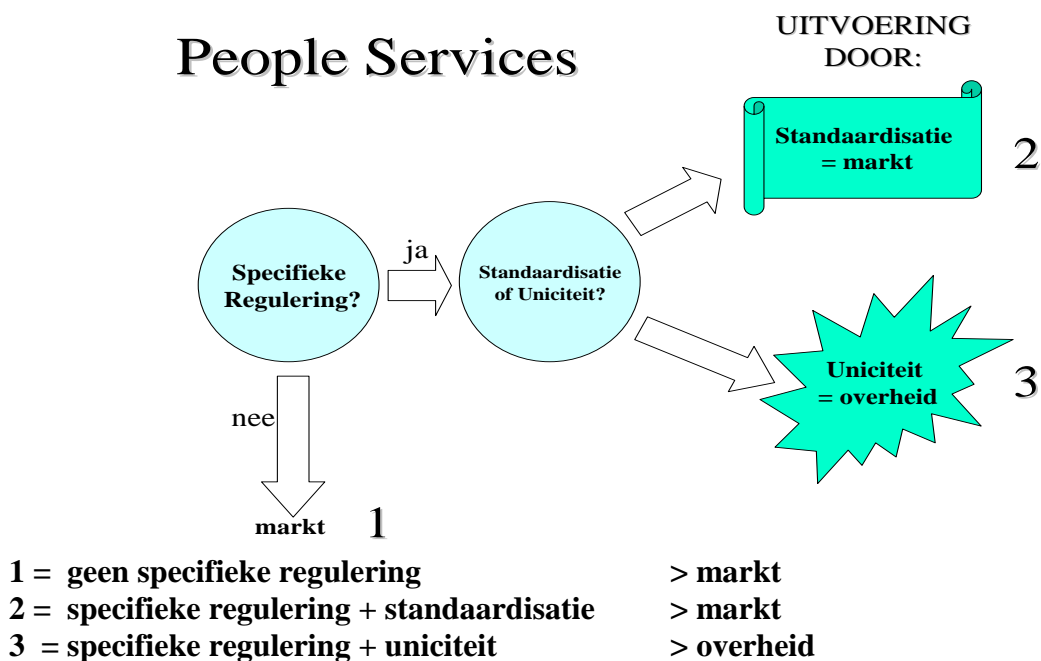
People Services

UITVOERING DOOR:

Standaardisatie = markt

2

Specifieke Regulering?

ja

Standaardisatie of Uniciteit?

Uniciteit = overheid

3

nee

markt

1

1 = geen specifieke regulering > markt
2 = specifieke regulering + standaardisatie > markt
3 = specifieke regulering + uniciteit > overheid